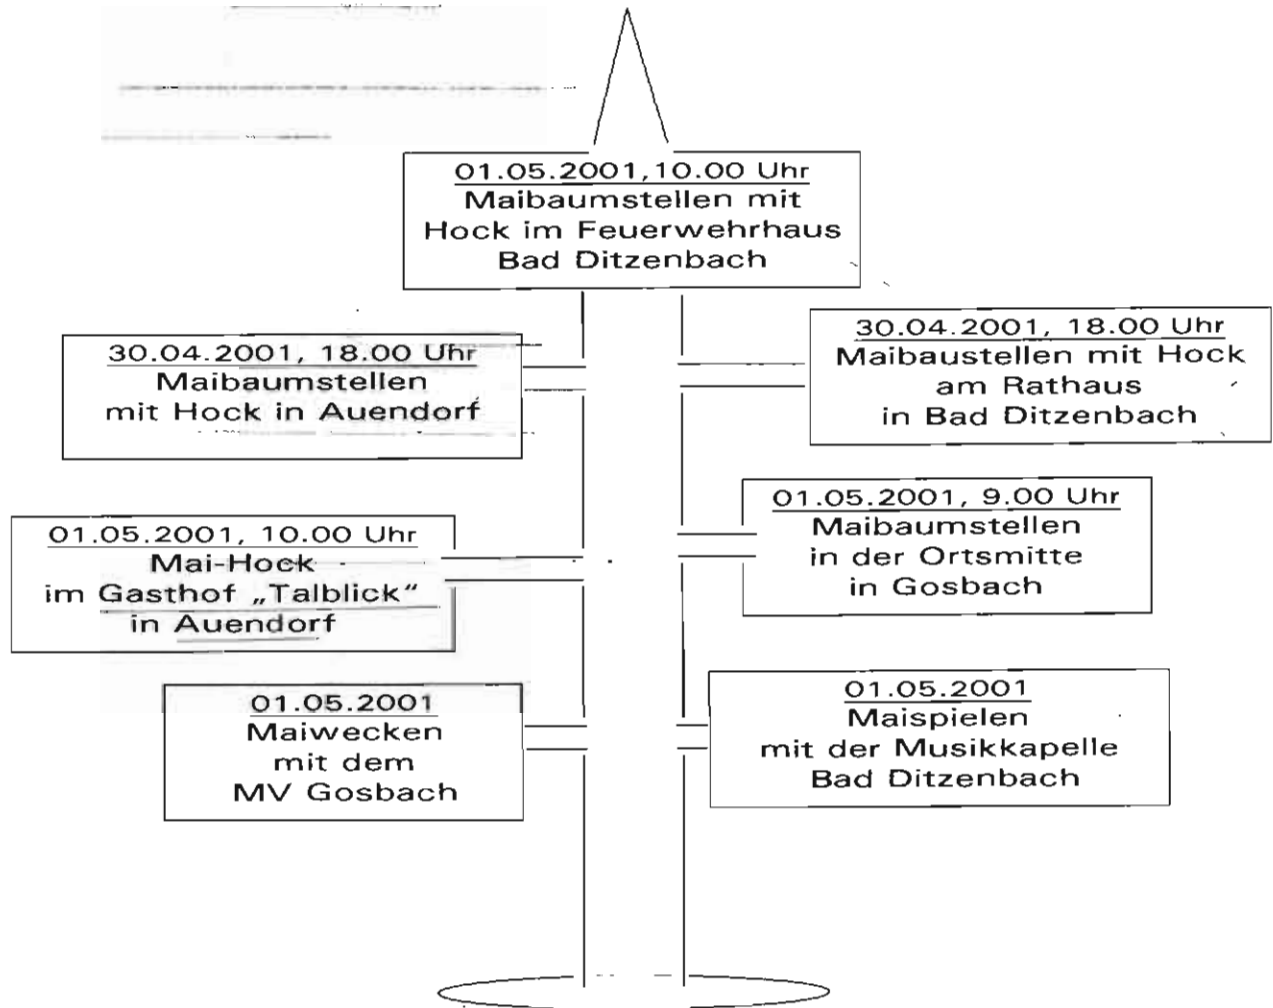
01.05.2001,10.00 Uhr
Maibaumstellen mit Hock im Feuerwehrhaus Bad Ditzenbach

30.04.2001, 18.00 Uhr
Maibaumstellen mit Hock in Auendorf

30.04.2001, 18.00 Uhr
Maibaustellen mit Hock am Rathaus in Bad Ditzenbach

01.05.2001, 10.00 Uhr
Mai-Hock im Gasthof „Talblick" in Auendorf

01.05.2001, 9.00 Uhr
Maibaumstellen in der Ortsmitte in Gosbach

01.05.2001
Maiwecken mit dem MV Gosbach

01.05.2001
Maispielen mit der Musikkapelle Bad Ditzenbach